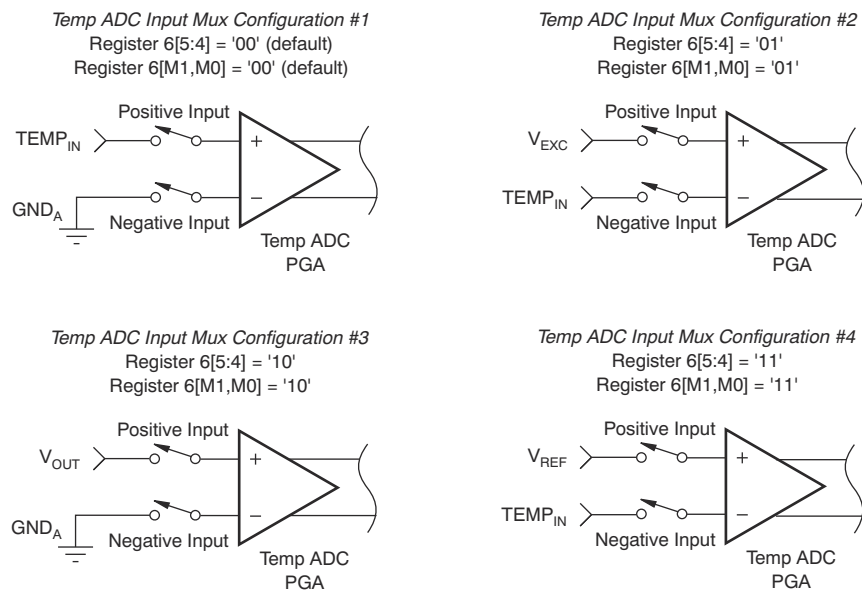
*Temp ADC Input Mux Configuration #1*
Register 6[5:4] = '00' (default)
Register 6[M1,M0] = '00' (default)

Positive Input
$TEMP_{IN}$
+
–
$GND_A$
Negative Input
Temp ADC
PGA

*Temp ADC Input Mux Configuration #2*
Register 6[5:4] = '01'
Register 6[M1,M0] = '01'

Positive Input
$V_{EXC}$
+
–
$TEMP_{IN}$
Negative Input
Temp ADC
PGA

*Temp ADC Input Mux Configuration #3*
Register 6[5:4] = '10'
Register 6[M1,M0] = '10'

Positive Input
$V_{OUT}$
+
–
$GND_A$
Negative Input
Temp ADC
PGA

*Temp ADC Input Mux Configuration #4*
Register 6[5:4] = '11'
Register 6[M1,M0] = '11'

Positive Input
$V_{REF}$
+
–
$TEMP_{IN}$
Negative Input
Temp ADC
PGA